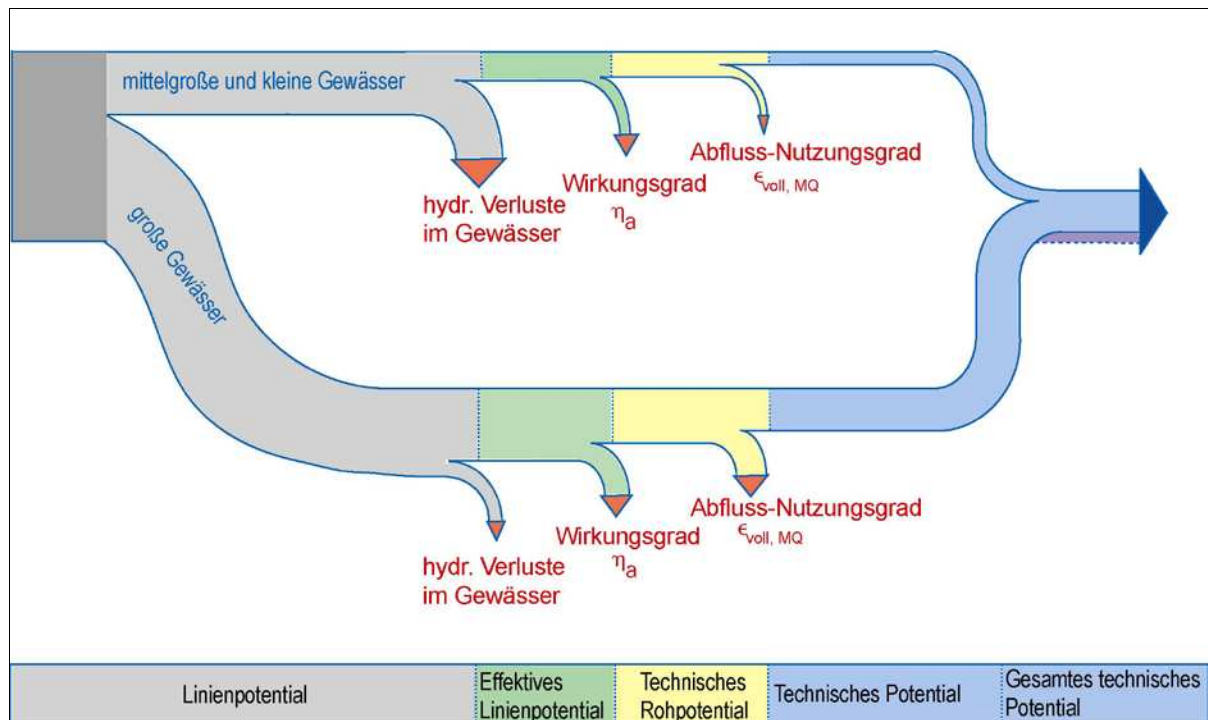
mittelgroße und kleine Gewässer

große Gewässer

hydr. Verluste im Gewässer

Wirkungsgrad $\eta_a$

Abfluss-Nutzungsgrad $\epsilon_{voll, MQ}$

hydr. Verluste im Gewässer

Wirkungsgrad $\eta_a$

Abfluss-Nutzungsgrad $\epsilon_{voll, MQ}$

| Linienpotential | Effektives Linienpotential | Technisches Rohpotential | Technisches Potential | Gesamtes technisches Potential |
|---|---|---|---|---|